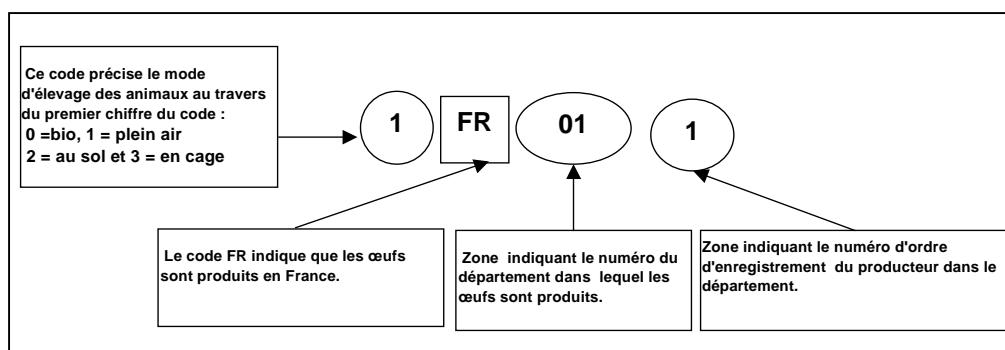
Ce code précise le mode d'élevage des animaux au travers du premier chiffre du code :
0 =bio, 1 = plein air
2 = au sol et 3 = en cage

1

FR

01

1

Le code FR indique que les œufs sont produits en France.

Zone indiquant le numéro du département dans lequel les œufs sont produits.

Zone indiquant le numéro d'ordre d'enregistrement du producteur dans le département.